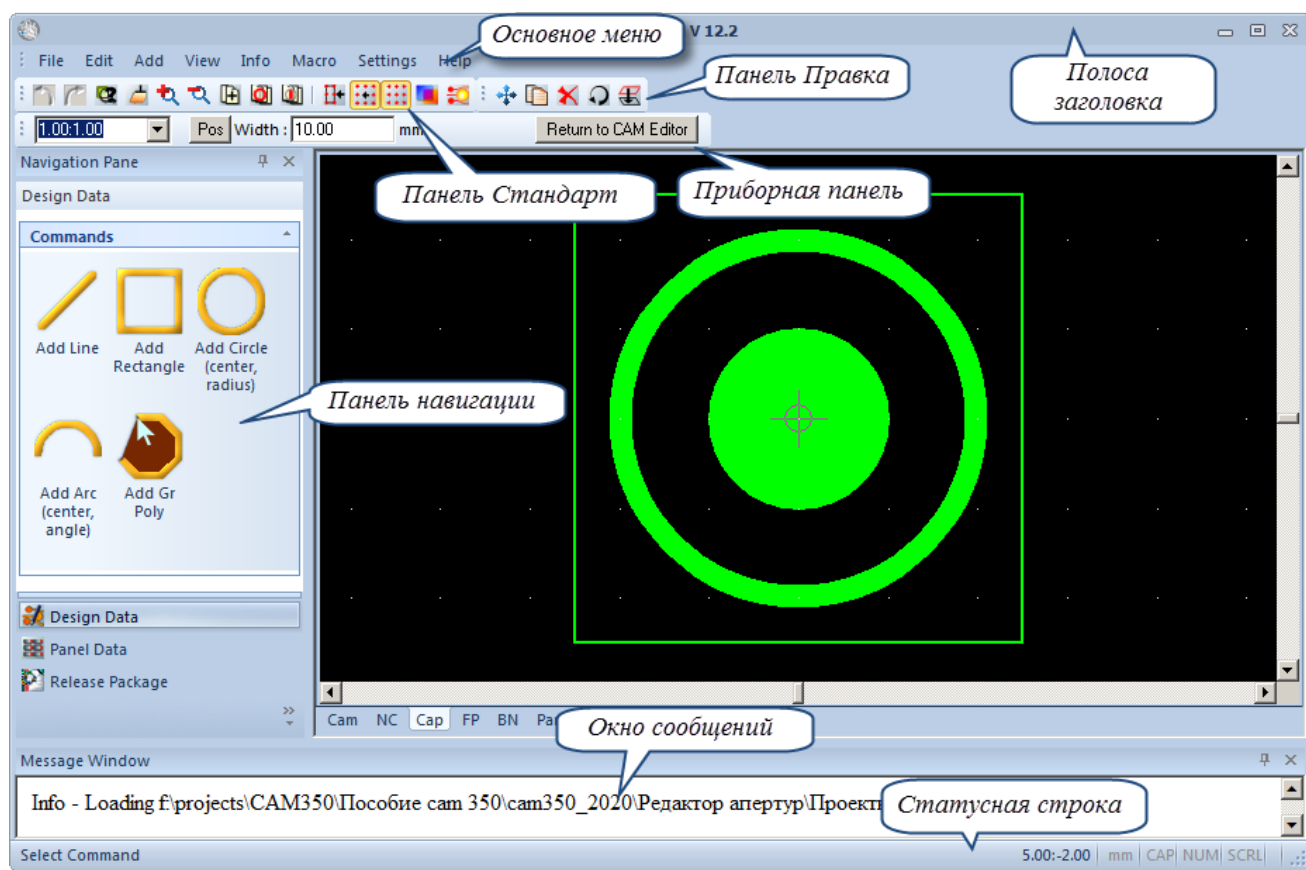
V 12.2

Основное меню

File Edit Add View Info Macro Settings Help

Полоса заголовка

Панель Правка

1.00:1.00 Pos Width : 10.00 mm Return to CAM Editor

Navigation Pane

Design Data

Commands

Панель Стандарт

Приборная панель

Add Line

Add Rectangle

Add Circle (center, radius)

Панель навигации

Add Arc (center, angle)

Add Gr Poly

Design Data

Panel Data

Release Package

Cam NC Cap FP BN Pa

Окно сообщений

Message Window

Info - Loading f:\projects\CAM350\Пособие cam 350\cam350_2020\Редактор апертур\Проект

Статусная строка

Select Command

5.00:-2.00 mm CAP NUM SCRL